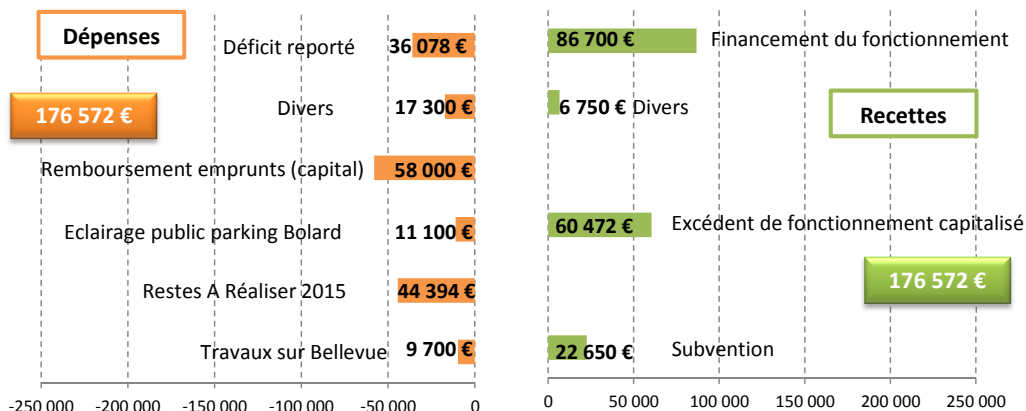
Dépenses

176 572 €

Déficit reporté 36 078 €

Divers 17 300 €

Remboursement emprunts (capital) 58 000 €

Eclairage public parking Bolard 11 100 €

Restes A Réaliser 2015 44 394 €

Travaux sur Bellevue 9 700 €

-250 000 -200 000 -150 000 -100 000 -50 000 0

86 700 € Financement du fonctionnement

6 750 € Divers

Recettes

60 472 € Excédent de fonctionnement capitalisé

176 572 €

22 650 € Subvention

0 50 000 100 000 150 000 200 000 250 000